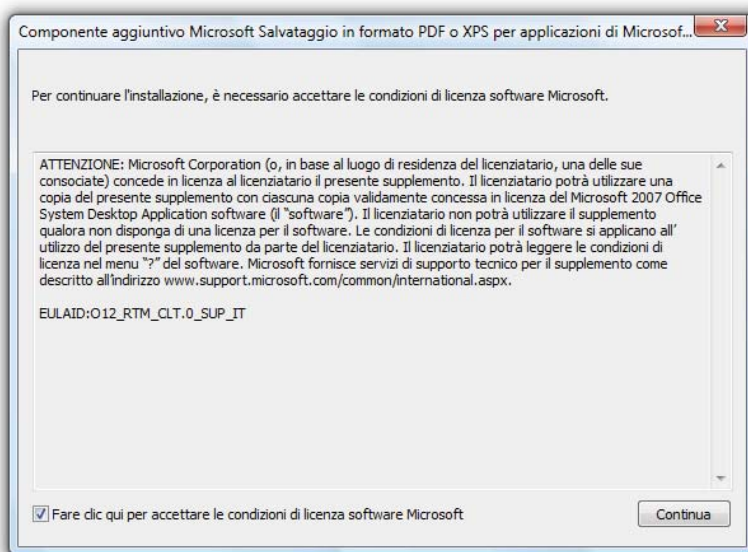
Componente aggiuntivo Microsoft Salvataggio in formato PDF o XPS per applicazioni di Microsof...

Per continuare l'installazione, è necessario accettare le condizioni di licenza software Microsoft.

ATTENZIONE: Microsoft Corporation (o, in base al luogo di residenza del licenziatario, una delle sue consociate) concede in licenza al licenziatario il presente supplemento. Il licenziatario potrà utilizzare una copia del presente supplemento con ciascuna copia validamente concessa in licenza del Microsoft 2007 Office System Desktop Application software (il "software"). Il licenziatario non potrà utilizzare il supplemento qualora non disponga di una licenza per il software. Le condizioni di licenza per il software si applicano all' utilizzo del presente supplemento da parte del licenziatario. Il licenziatario potrà leggere le condizioni di licenza nel menu "?" del software. Microsoft fornisce servizi di supporto tecnico per il supplemento come descritto all'indirizzo www.support.microsoft.com/common/international.aspx.

EULAID:O12_RTM_CLT.0_SUP_IT

Fare clic qui per accettare le condizioni di licenza software Microsoft

Continua